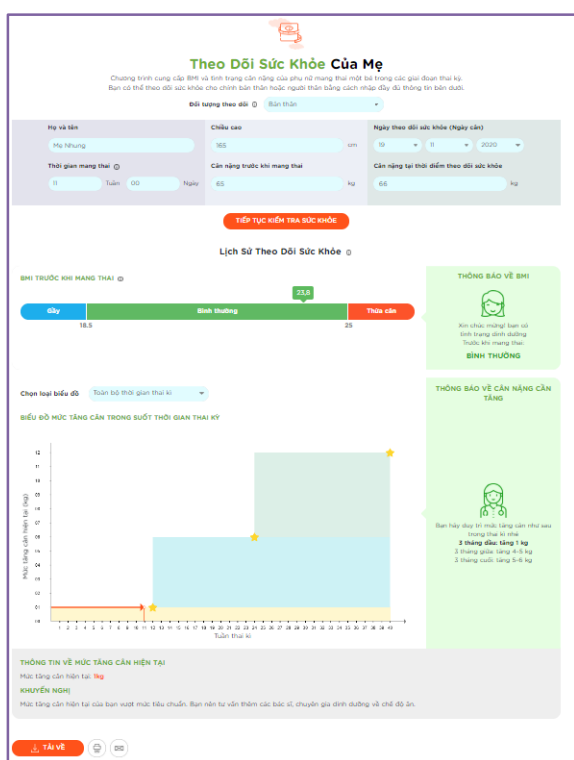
Theo Dõi Sức Khỏe Của Mẹ

Chương trình cung cấp BMI và tình trạng cân nặng của phụ nữ mang thai một bé trong các giai đoạn thai kỳ. Bạn có thể theo dõi sức khỏe cho chính bản thân hoặc người thân bằng cách nhập đầy đủ thông tin bên dưới.

Đối tượng theo dõi ⓘ Bản thân

Họ và tên
Mẹ Nhung

Thời gian mang thai ⓘ
11 Tuần 00 Ngày

Chiều cao
165 cm

Cân nặng trước khi mang thai
65 kg

Ngày theo dõi sức khỏe (Ngày cân)
19 11 2020

Cân nặng tại thời điểm theo dõi sức khỏe
66 kg

TIẾP TỤC KIỂM TRA SỨC KHỎE

Lịch Sử Theo Dõi Sức Khỏe ⓘ

BMI TRƯỚC KHI MANG THAI ⓘ

23,8

| Gầy | Bình thường | Thừa cân |
|---|---|---|

18.5 25

THÔNG BÁO VỀ BMI

Xin chúc mừng! Bạn có tình trạng dinh dưỡng Trước khi mang thai:

BÌNH THƯỜNG

Chọn loại biểu đồ Toàn bộ thời gian thai kì

BIỂU ĐỒ MỨC TĂNG CÂN TRONG SUỐT THỜI GIAN THAI KỲ

Mức tăng cân hiện tại (kg)

12 11 10 9 8 7 6 5 4 3 2 1 0

1 2 3 4 5 6 7 8 9 10 11 12 13 14 15 16 17 18 19 20 21 22 23 24 25 26 27 28 29 30 31 32 33 34 35 36 37 38 39 40

Tuần thai kì

THÔNG BÁO VỀ CÂN NẶNG CÂN TĂNG

Bạn hãy duy trì mức tăng cân như sau trong thai kì nhé
3 tháng đầu: tăng 1 kg
3 tháng giữa: tăng 4-5 kg
3 tháng cuối: tăng 5-6 kg

THÔNG TIN VỀ MỨC TĂNG CÂN HIỆN TẠI

Mức tăng cân hiện tại: 1kg

KHUYẾN NGHỊ

Mức tăng cân hiện tại của bạn vượt mức tiêu chuẩn. Bạn nên tư vấn thêm các bác sĩ, chuyên gia dinh dưỡng về chế độ ăn.

TẢI VỀ